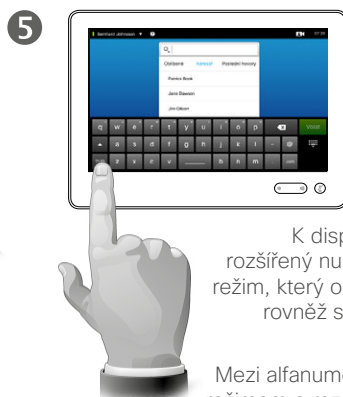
5

Bernhard Johnson

Q

Oblíbené Adresář Poslední hovory

Patrick Buck

Jane Dawson

Jim Gilbert

q w e r t y u i o p

Volat

a s d f g h j k l

z x c v b n m

K disp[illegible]
rozšířený nu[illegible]
režim, který o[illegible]
rovněž s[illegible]

Mezi alfanume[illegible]
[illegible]